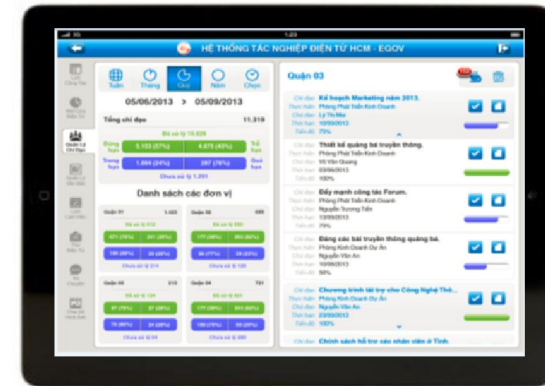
HỆ THỐNG TÁC NGHIỆP ĐIỆN TỬ HCM - EGOV

Tuần
Tháng
Quý
Năm
Chọn

05/06/2013 > 05/09/2013

Tổng chỉ đạo 11.319

Đã xử lý 10.028

Đúng hạn 5.153 (57%) 4.875 (43%) Trễ hạn

Trong hạn 1.004 (24%) 287 (76%) Quá hạn

Chưa xử lý 1.291

Danh sách các đơn vị

Quận 01
Quận 02
Quận 03
Quận 04

Quận 03

Kế hoạch Marketing năm 2013.
Phòng Phát Triển Kinh Doanh
Lý Thị Mai
10/09/2013
75%

Thiết kế quảng bá truyền thông.
Phòng Phát Triển Kinh Doanh
Võ Văn Quang
03/09/2013
100%

Đẩy mạnh công tác Forum.
Phòng Phát Triển Kinh Doanh
Nguyễn Trường Tiền
10/09/2013
79%

Đăng các bài truyền thông quảng bá.
Phòng Kinh Doanh Dự Án
Nguyễn Văn An
10/09/2013
50%

Chương trình tài trợ cho Công Nghệ Thô...
Phòng Phát Triển Kinh Doanh
Nguyễn Văn An
10/09/2013
100%

Chính sách hỗ trợ cho nhân viên ở Tỉnh.